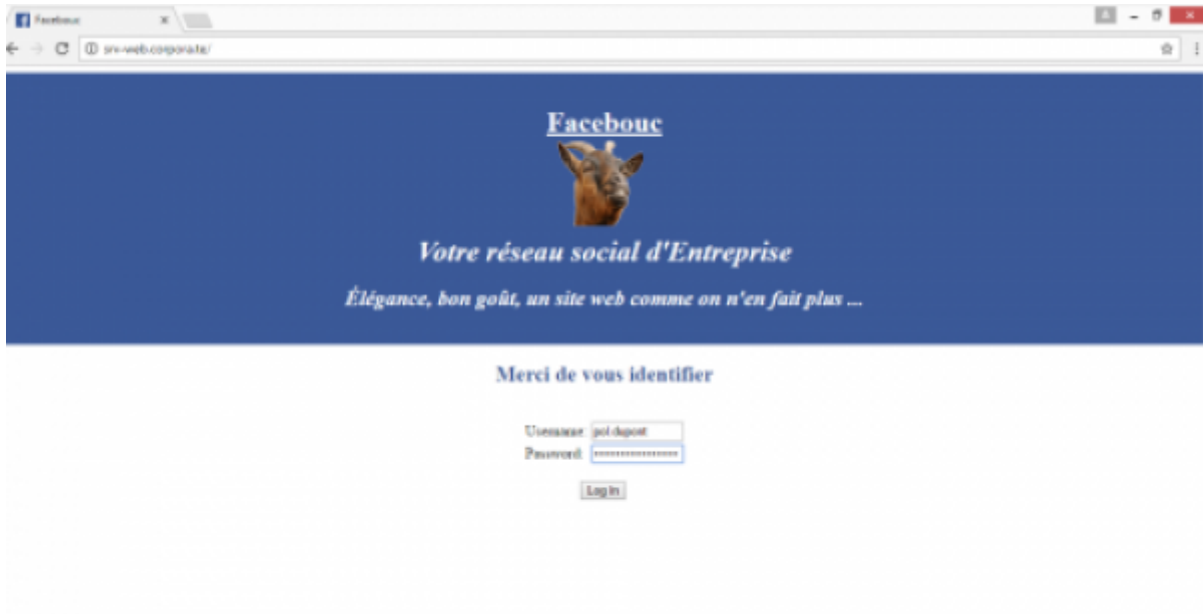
Facebouc

srv-web.corporate/

Facebouc

Votre réseau social d'Entreprise

Élégance, bon goût, un site web comme on n'en fait plus ...

Merci de vous identifier

Username: pol.dupont
Password: ••••••••••••••••

Log In